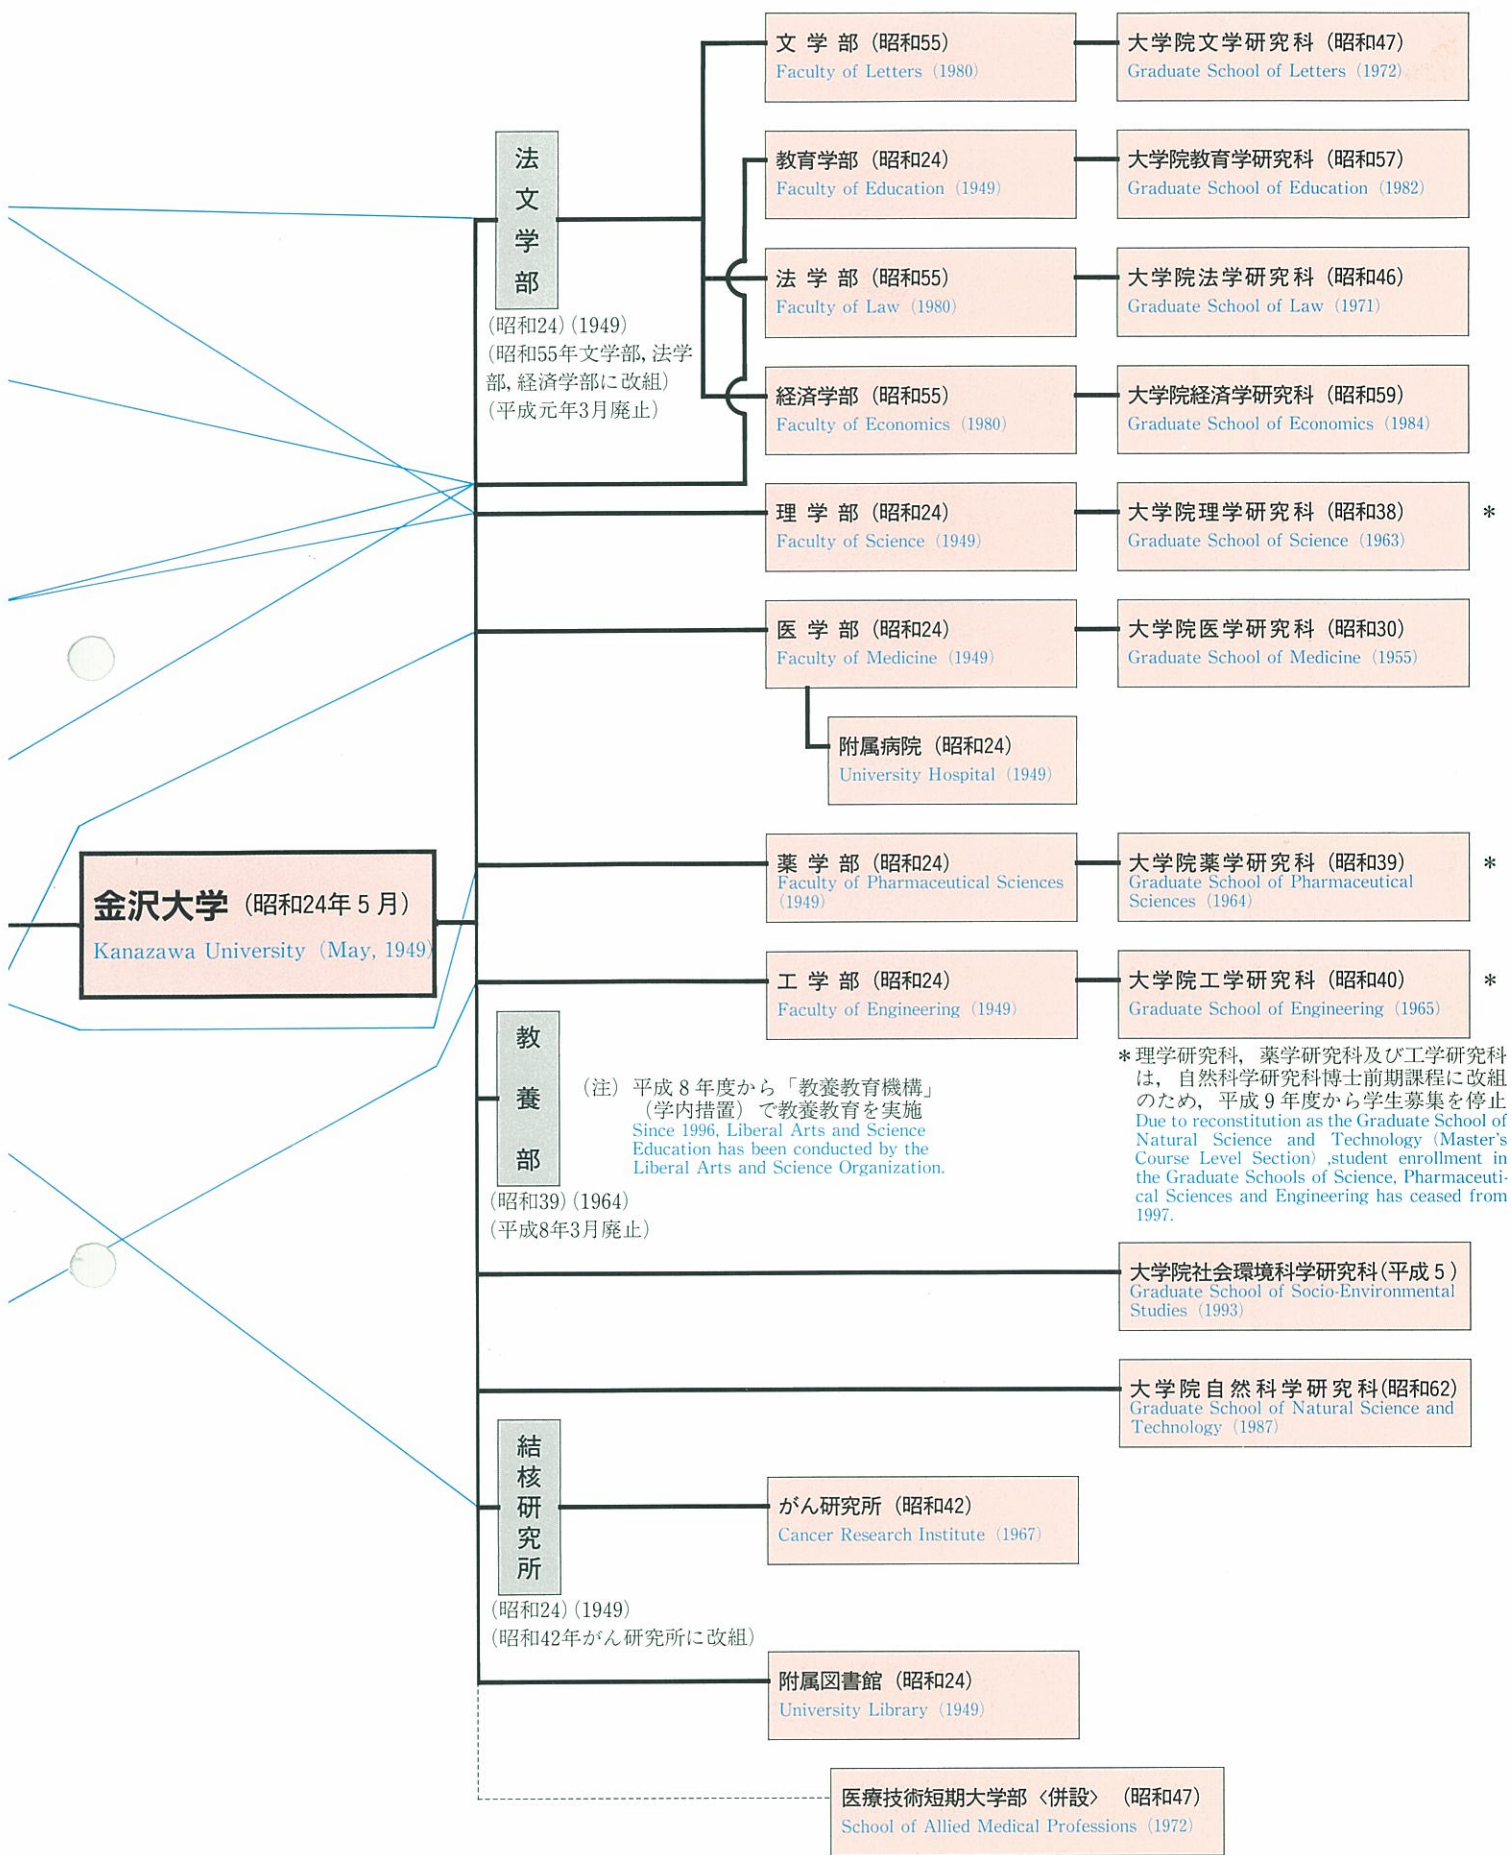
金沢大学（昭和24年５月）
Kanazawa University（May, 1949）

法文学部
（昭和24）（1949）
（昭和55年文学部，法学部，経済学部に改組）
（平成元年3月廃止）

文 学 部（昭和55）
Faculty of Letters（1980）

大学院文学研究科（昭和47）
Graduate School of Letters（1972）

教育学部（昭和24）
Faculty of Education（1949）

大学院教育学研究科（昭和57）
Graduate School of Education（1982）

法 学 部（昭和55）
Faculty of Law（1980）

大学院法学研究科（昭和46）
Graduate School of Law（1971）

経済学部（昭和55）
Faculty of Economics（1980）

大学院経済学研究科（昭和59）
Graduate School of Economics（1984）

理 学 部（昭和24）
Faculty of Science（1949）

大学院理学研究科（昭和38）
Graduate School of Science（1963）
＊

医 学 部（昭和24）
Faculty of Medicine（1949）

大学院医学研究科（昭和30）
Graduate School of Medicine（1955）

附属病院（昭和24）
University Hospital（1949）

薬 学 部（昭和24）
Faculty of Pharmaceutical Sciences（1949）

大学院薬学研究科（昭和39）
Graduate School of Pharmaceutical Sciences（1964）
＊

工 学 部（昭和24）
Faculty of Engineering（1949）

大学院工学研究科（昭和40）
Graduate School of Engineering（1965）
＊

教養部
（昭和39）（1964）
（平成8年3月廃止）

（注）平成８年度から「教養教育機構」（学内措置）で教養教育を実施
Since 1996, Liberal Arts and Science Education has been conducted by the Liberal Arts and Science Organization.

＊理学研究科，薬学研究科及び工学研究科は，自然科学研究科博士前期課程に改組のため，平成９年度から学生募集を停止
Due to reconstitution as the Graduate School of Natural Science and Technology（Master's Course Level Section）,student enrollment in the Graduate Schools of Science, Pharmaceutical Sciences and Engineering has ceased from 1997.

大学院社会環境科学研究科（平成５）
Graduate School of Socio-Environmental Studies（1993）

大学院自然科学研究科（昭和62）
Graduate School of Natural Science and Technology（1987）

結核研究所
（昭和24）（1949）
（昭和42年がん研究所に改組）

がん研究所（昭和42）
Cancer Research Institute（1967）

附属図書館（昭和24）
University Library（1949）

医療技術短期大学部〈併設〉（昭和47）
School of Allied Medical Professions（1972）